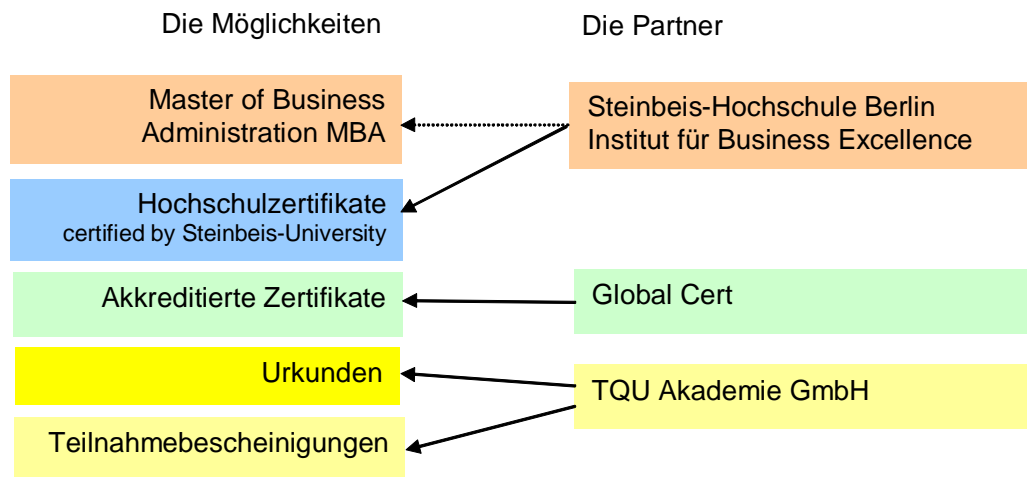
Die Möglichkeiten

Die Partner

Master of Business Administration MBA

Steinbeis-Hochschule Berlin Institut für Business Excellence

Hochschulzertifikate
certified by Steinbeis-University

Akkreditierte Zertifikate

Global Cert

Urkunden

TQU Akademie GmbH

Teilnahmebescheinigungen